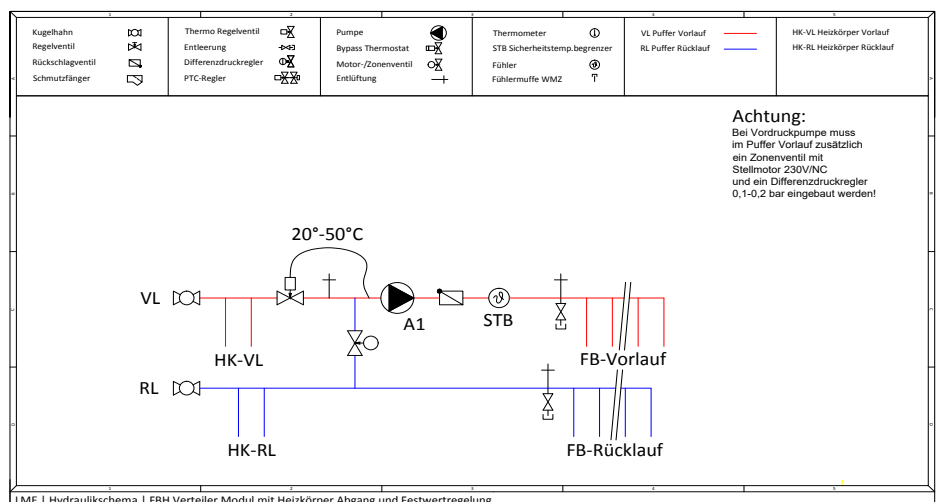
Kugelhahn
Regelventil
Rückschlagventil
Schmutzfänger

Thermo Regelventil
Entleerung
Differenzdruckregler
PTC-Regler

Pumpe
Bypass Thermostat
Motor-/Zonenventil
Entlüftung

Thermometer
STB Sicherheitstemp.begrenzer
Fühler
Fühlermuffe WMZ

VL Puffer Vorlauf
RL Puffer Rücklauf

HK-VL Heizkörper Vorlauf
HK-RL Heizkörper Rücklauf

Achtung:
Bei Vordruckpumpe muss im Puffer Vorlauf zusätzlich ein Zonenventil mit Stellmotor 230V/NC und ein Differenzdruckregler 0,1-0,2 bar eingebaut werden!

20°-50°C

VL

A1

STB

HK-VL

FB-Vorlauf

RL

HK-RL

FB-Rücklauf

LMF | Hydraulikschema | FBH Verteiler Modul mit Heizkörper Abgang und Festwertregelung